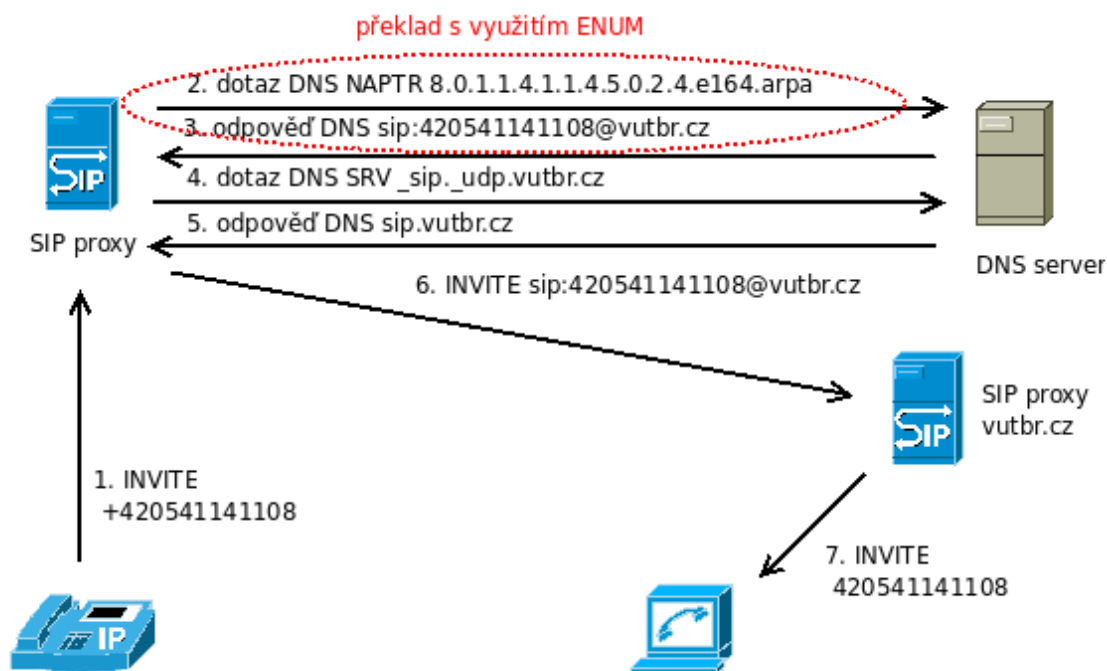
překlad s využitím ENUM

2. dotaz DNS NAPTR 8.0.1.1.4.1.1.4.5.0.2.4.e164.arpa

3. odpověď DNS sip:420541141108@vutbr.cz

4. dotaz DNS SRV _sip._udp.vutbr.cz

5. odpověď DNS sip.vutbr.cz

SIP

SIP proxy

DNS server

6. INVITE sip:420541141108@vutbr.cz

SIP

SIP proxy
vutbr.cz

1. INVITE
+420541141108

7. INVITE
420541141108

IP